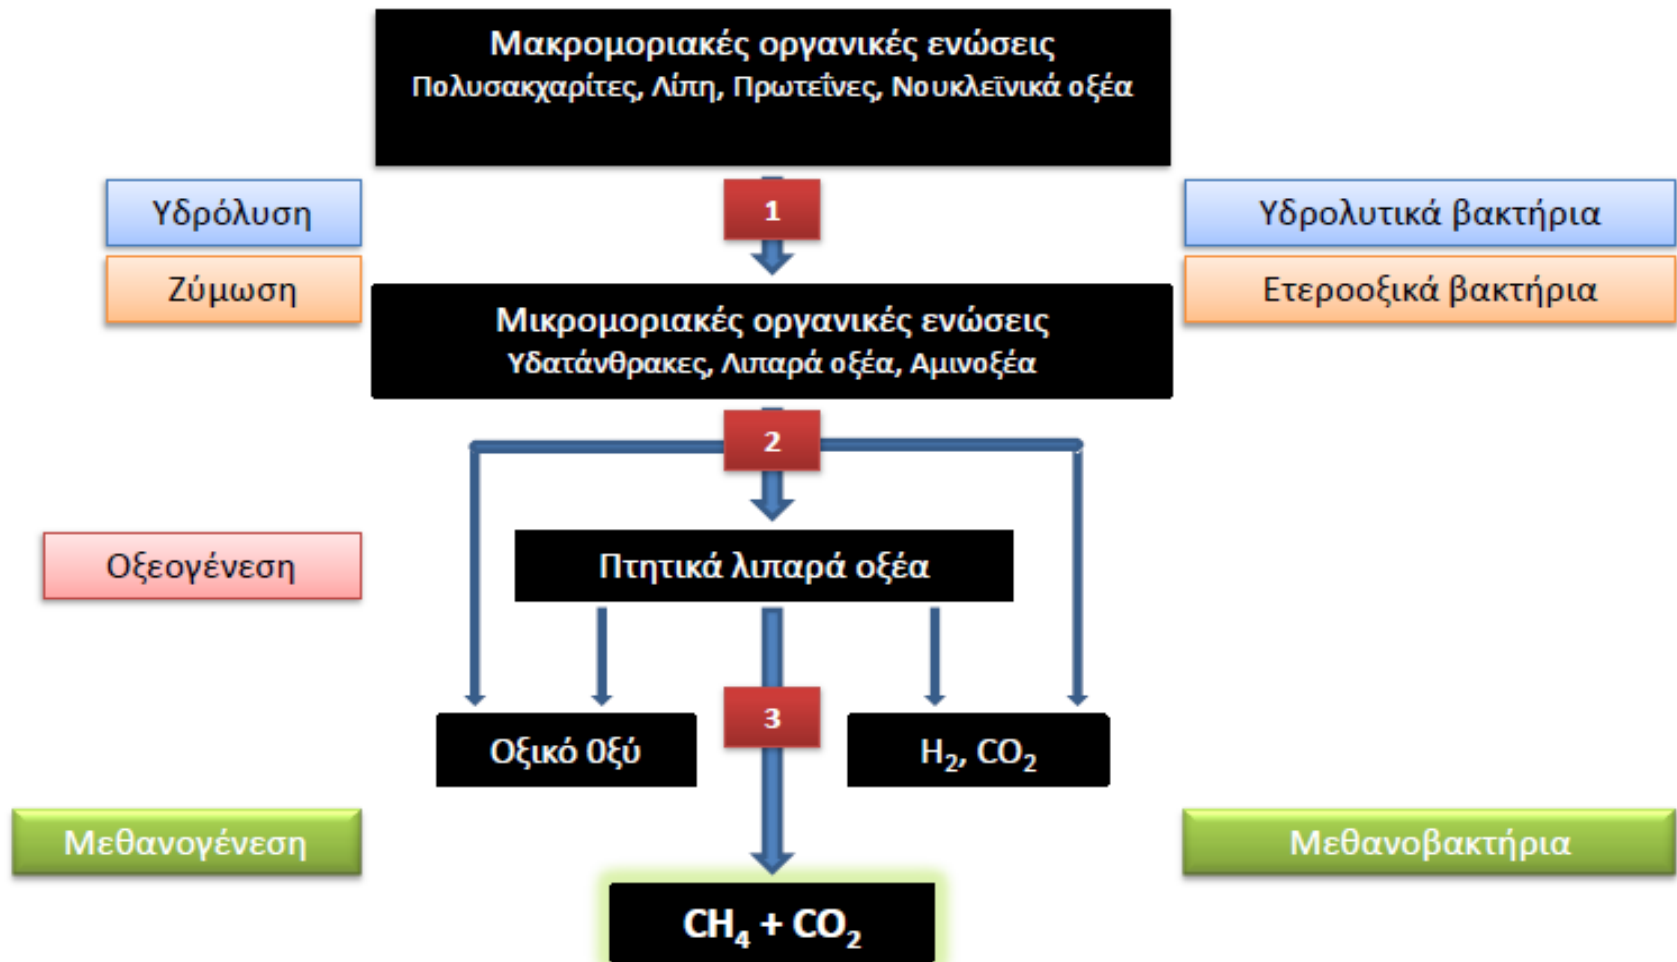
Μακρομοριακές οργανικές ενώσεις
Πολυσακχαρίτες, Λίπη, Πρωτεΐνες, Νουκλεϊνικά οξέα

Υδρόλυση

1

Υδρολυτικά βακτήρια

Ζύμωση

Ετεροοξικά βακτήρια

Μικρομοριακές οργανικές ενώσεις
Υδατάνθρακες, Λιπαρά οξέα, Αμινοξέα

2

Οξεογένεση

Πτητικά λιπαρά οξέα

Οξικό Οξύ

3

$H_2$, $CO_2$

Μεθανογένεση

Μεθανοβακτήρια

$CH_4 + CO_2$